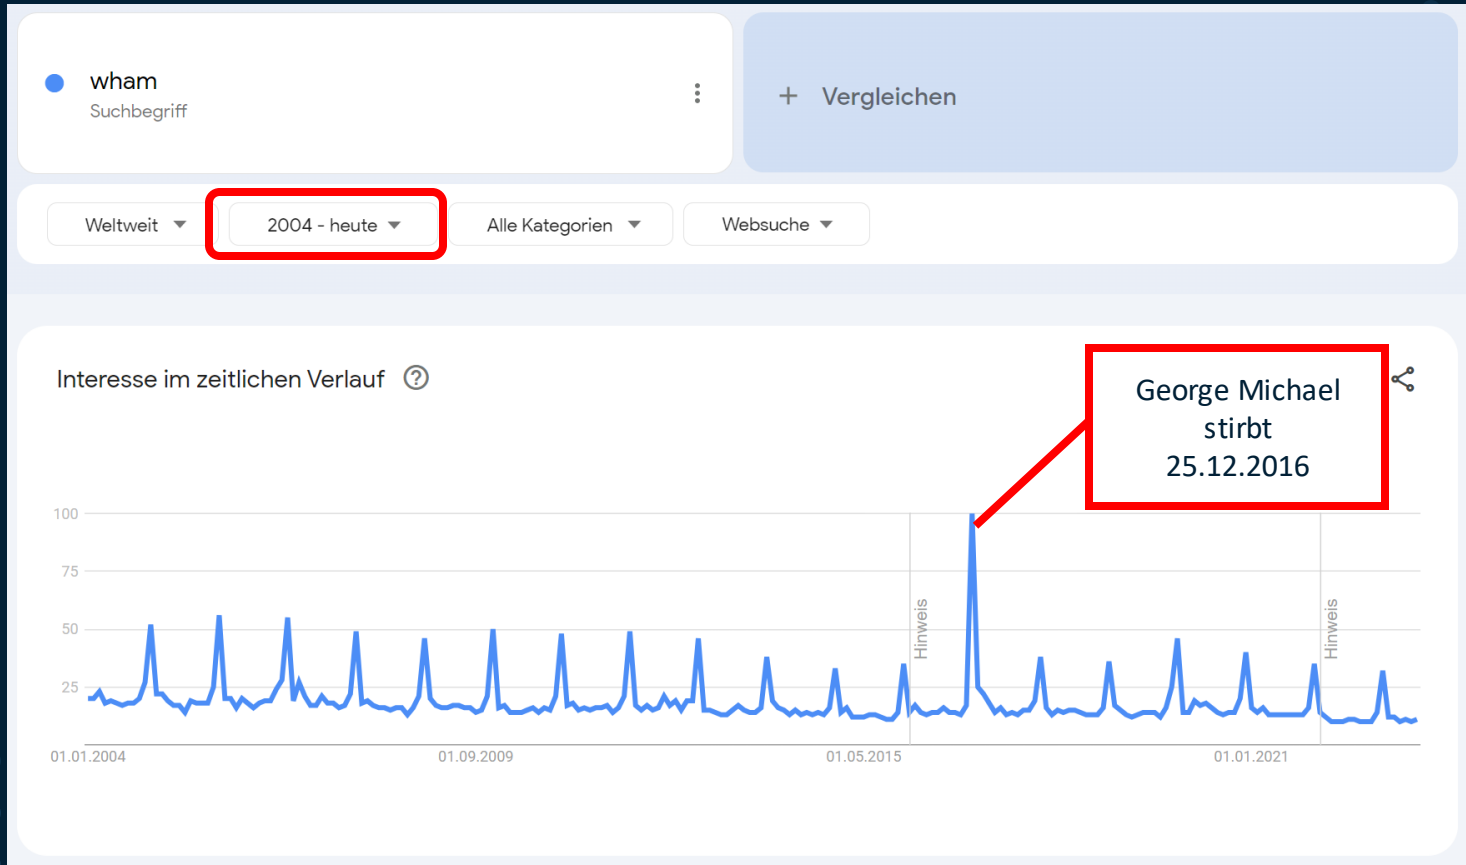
wham
Suchbegriff

+ Vergleichen

Weltweit
2004 - heute
Alle Kategorien
Websuche

Interesse im zeitlichen Verlauf

George Michael stirbt 25.12.2016

100
75
50
25

Hinweis
Hinweis

01.01.2004
01.09.2009
01.05.2015
01.01.2021